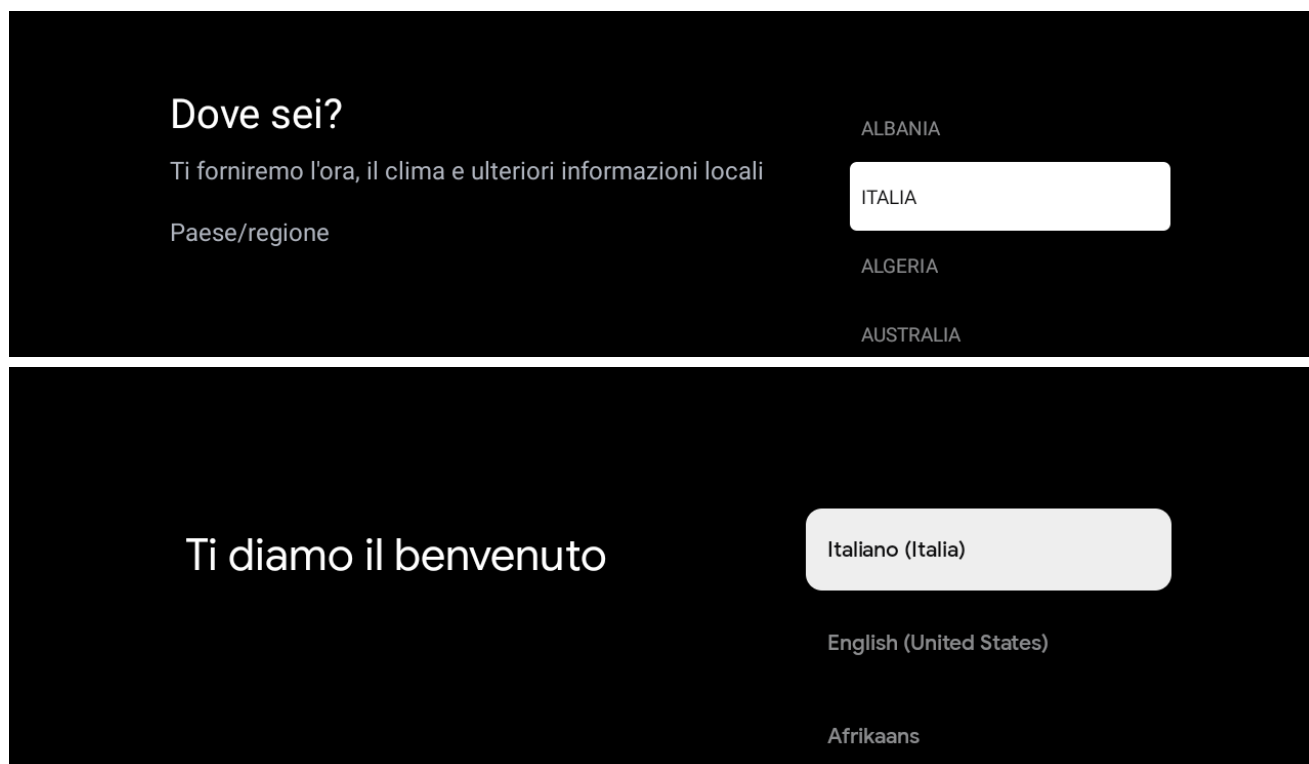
Dove sei?

Ti forniremo l'ora, il clima e ulteriori informazioni locali

Paese/regione

ALBANIA

ITALIA

ALGERIA

AUSTRALIA

Ti diamo il benvenuto

Italiano (Italia)

English (United States)

Afrikaans